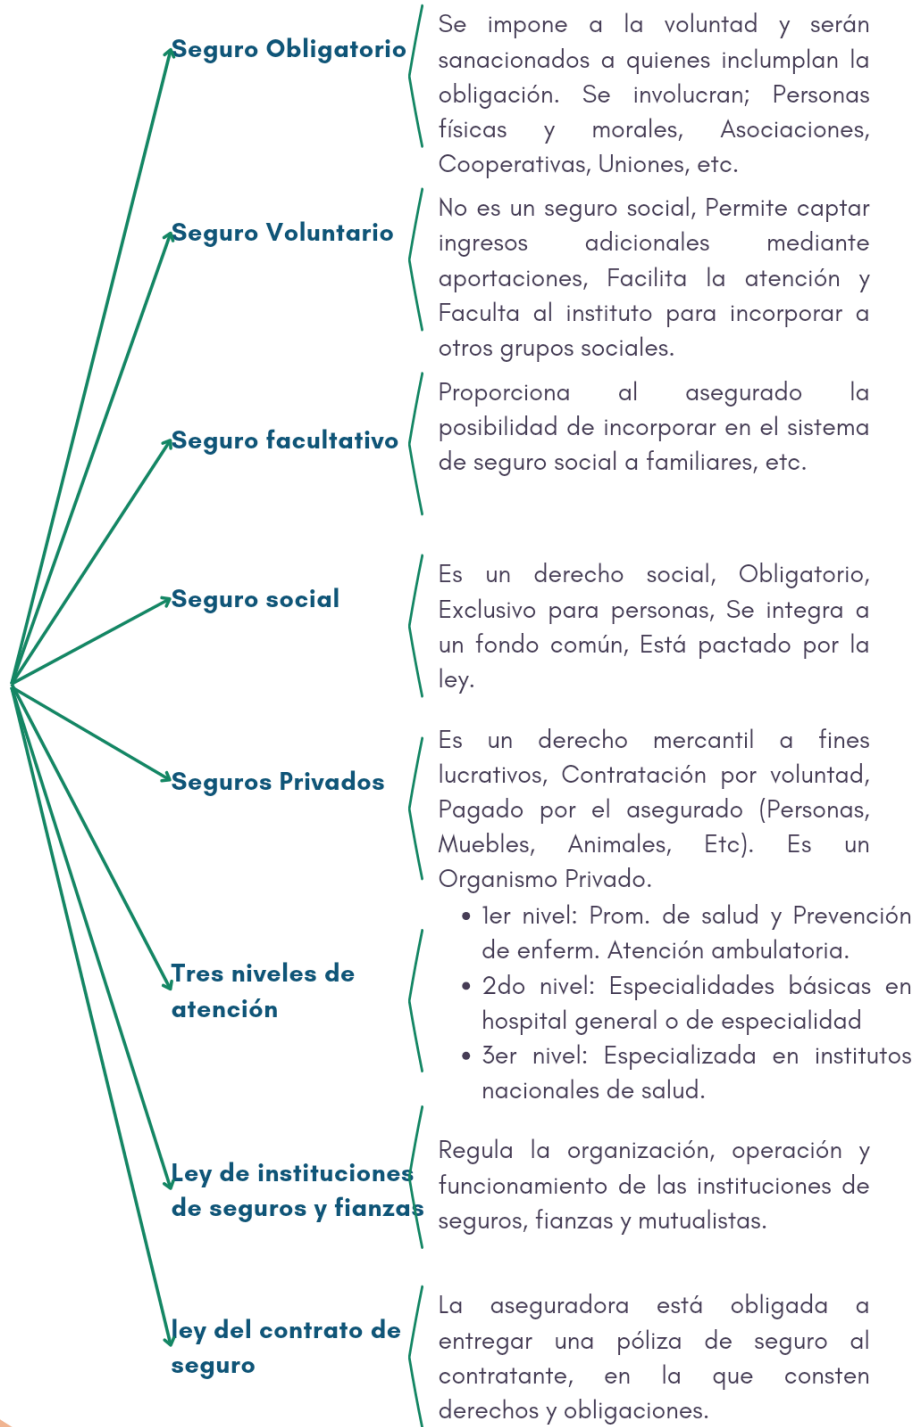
Seguro Obligatorio

Se impone a la voluntad y serán sanacionados a quienes inclumplan la obligación. Se involucran; Personas físicas y morales, Asociaciones, Cooperativas, Uniones, etc.

Seguro Voluntario

No es un seguro social, Permite captar ingresos adicionales mediante aportaciones, Facilita la atención y Faculta al instituto para incorporar a otros grupos sociales.

Seguro facultativo

Proporciona al asegurado la posibilidad de incorporar en el sistema de seguro social a familiares, etc.

Seguro social

Es un derecho social, Obligatorio, Exclusivo para personas, Se integra a un fondo común, Está pactado por la ley.

Seguros Privados

Es un derecho mercantil a fines lucrativos, Contratación por voluntad, Pagado por el asegurado (Personas, Muebles, Animales, Etc). Es un Organismo Privado.

Tres niveles de atención

- 1er nivel: Prom. de salud y Prevención de enferm. Atención ambulatoria.
- 2do nivel: Especialidades básicas en hospital general o de especialidad
- 3er nivel: Especializada en institutos nacionales de salud.

Ley de instituciones de seguros y fianzas

Regula la organización, operación y funcionamiento de las instituciones de seguros, fianzas y mutualistas.

Ley del contrato de seguro

La aseguradora está obligada a entregar una póliza de seguro al contratante, en la que consten derechos y obligaciones.